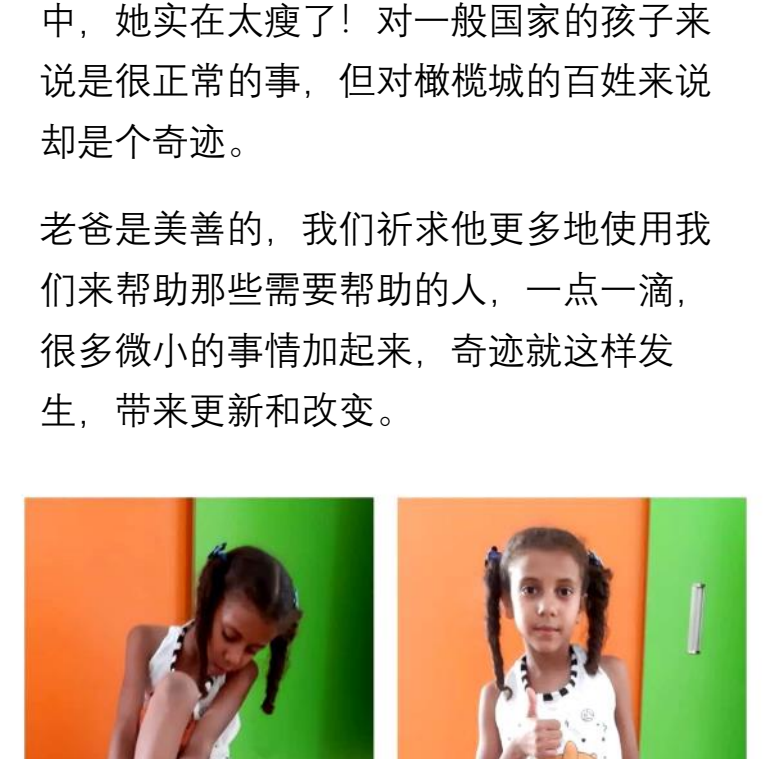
中，她实在太瘦了！对一般国家的孩子来说是很正常的事，但对橄榄城的百姓来说却是个奇迹。

老爸是美善的，我们祈求他更多地使用我们来帮助那些需要帮助的人，一点一滴，很多微小的事情加起来，奇迹就这样发生，带来更新和改变。